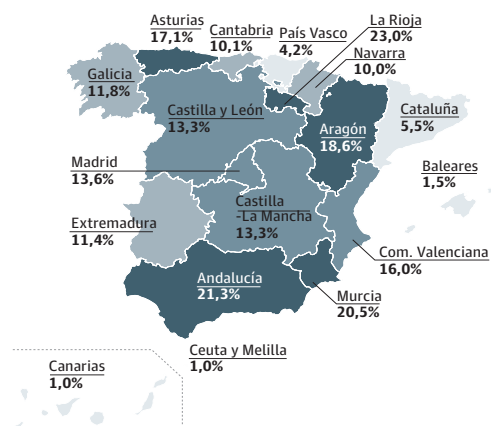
Asturias
17,1%

Cantabria
10,1%

País Vasco
4,2%

La Rioja
23,0%

Navarra
10,0%

Galicia
11,8%

Castilla y León
13,3%

Aragón
18,6%

Cataluña
5,5%

Madrid
13,6%

Baleares
1,5%

Extremadura
11,4%

Castilla
-La Mancha
13,3%

Com. Valenciana
16,0%

Andalucía
21,3%

Murcia
20,5%

Canarias
1,0%

Ceuta y Melilla
1,0%